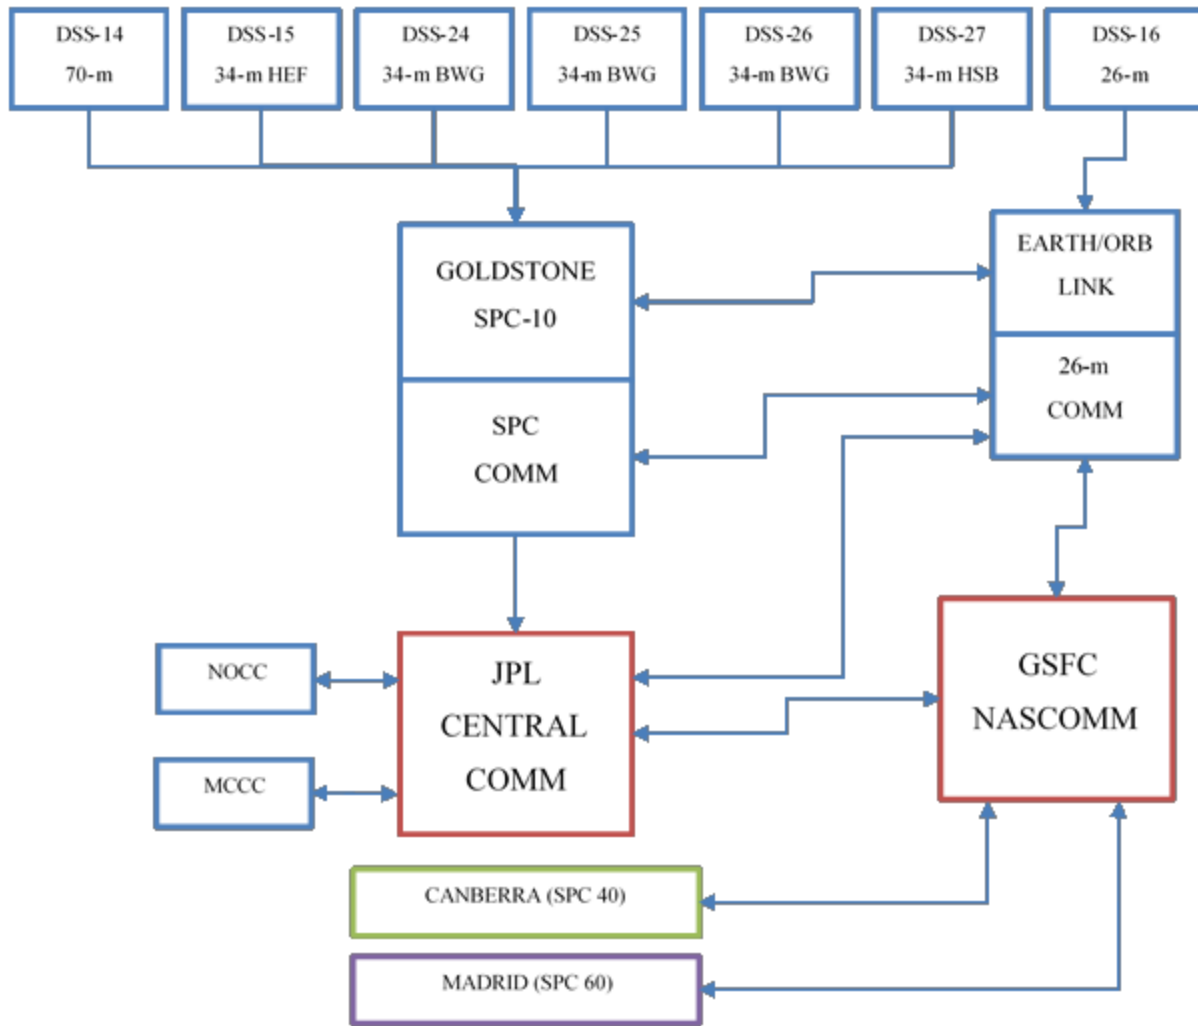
DSS-14
70-m

DSS-15
34-m HEF

DSS-24
34-m BWG

DSS-25
34-m BWG

DSS-26
34-m BWG

DSS-27
34-m HSB

DSS-16
26-m

GOLDSTONE
SPC-10

SPC
COMM

EARTH/ORB
LINK

26-m
COMM

NOCC

MCCC

JPL
CENTRAL
COMM

GSFC
NASCOMM

CANBERRA (SPC 40)

MADRID (SPC 60)